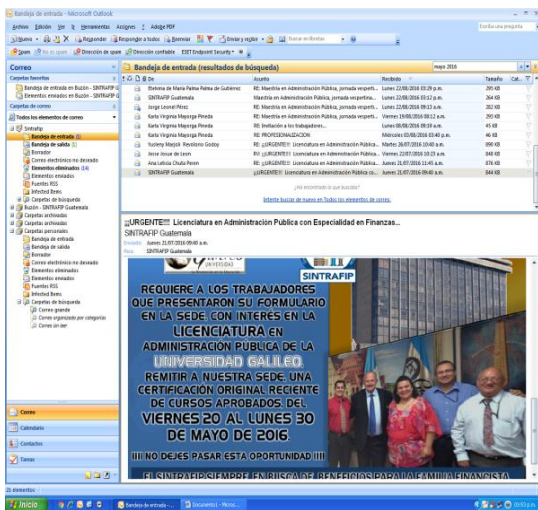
Bandeja de entrada - Microsoft Outlook

Archivo Edición Ver Ir Herramientas Acciones ? Adobe PDF

Escriba una pregunta

Nuevo Responder Responder a todos Reenviar Enviar y recibir Buscar en libretas

Spam No es spam Dirección de spam Dirección confiable ESET Endpoint Security

Correo

Carpetas favoritas

Bandeja de entrada en Buzón - SINTRAFIP G

Elementos enviados en Buzón - SINTRAFIP G

Carpetas de correo

Todos los elementos de correo

Sintrafip

Bandeja de entrada (1)

Bandeja de salida (1)

Borrador

Correo electrónico no deseado

Elementos eliminados (14)

Elementos enviados

Fuentes RSS

Infected Items

Carpetas de búsqueda

Buzón - SINTRAFIP Guatemala

Carpetas archivadas

Carpetas archivadas

Carpetas personales

Bandeja de entrada

Bandeja de salida

Borrador

Correo electrónico no deseado

Elementos eliminados

Elementos enviados

Fuentes RSS

Infected Items

Carpetas de búsqueda

Correo grande

Correo organizado por categorías

Correo sin leer

Correo

Calendario

Contactos

Tareas

Bandeja de entrada (resultados de búsqueda)

mayo 2016

| De | Asunto | Recibido | Tamaño |
|---|---|---|---|
| Stefania de Maria Palma Palma de Gutierrez | RE: Maestría en Administración Pública, jornada vespertina... | Lunes 22/08/2016 03:29 p.m. | 295 KB |
| SINTRAFIP Guatemala | Maestría en Administración Pública, jornada vespertina... | Lunes 22/08/2016 03:17 p.m. | 264 KB |
| Jorge Leonel Pérez | RE: Maestría en Administración Pública, jornada vesperti... | Lunes 22/08/2016 09:13 a.m. | 292 KB |
| Karla Virginia Mayorga Pineda | RE: Maestría en Administración Pública, jornada vesperti... | Viernes 19/08/2016 08:12 a.m. | 295 KB |
| Karla Virginia Mayorga Pineda | RE: Invitación a los trabajadores... | Lunes 08/08/2016 09:19 a.m. | 45 KB |
| Karla Virginia Mayorga Pineda | RE: PROFESIONALIZACION | Miércoles 03/08/2016 03:40 p.m. | 46 KB |
| Yusleny Marjoli Revolorio Godoy | RE: ¡¡URGENTE!! Licenciatura en Administración Pública... | Martes 26/07/2016 10:40 a.m. | 890 KB |
| Jesse Josue de Leon | RE: ¡¡URGENTE!! Licenciatura en Administración Pública... | Viernes 22/07/2016 10:23 a.m. | 848 KB |
| Ana Leticia Chufa Perez | RE: ¡¡URGENTE!! Licenciatura en Administración Pública... | Jueves 21/07/2016 11:45 a.m. | 876 KB |
| SINTRAFIP Guatemala | ¡¡URGENTE!!! Licenciatura en Administración Pública co... | Jueves 21/07/2016 09:40 a.m. | 844 KB |

¿No encontró lo que buscaba?

Intente buscar de nuevo en Todos los elementos de correo.

¡¡URGENTE!!! Licenciatura en Administración Publica con Especialidad en Finanzas...

SINTRAFIP Guatemala

Enviado: Jueves 21/07/2016 09:40 a.m.

Para: SINTRAFIP Guatemala

UNIVERSIDAD

SINTRAFIP

REQUIERE A LOS TRABAJADORES QUE PRESENTARON SU FORMULARIO EN LA SEDE, CON INTERÉS EN LA LICENCIATURA EN ADMINISTRACIÓN PÚBLICA DE LA UNIVERSIDAD GALILEO, REMITIR A NUESTRA SEDE UNA CERTIFICACIÓN ORIGINAL RECIENTE DE CURSOS APROBADOS DEL VIERNES 20 AL LUNES 30 DE MAYO DE 2016.

¡¡¡ NO DEJES PASAR ESTA OPORTUNIDAD !!!

EL SINTRAFIP SIEMPRE EN BUSCA DE BENEFICIOS PARA LA FAMILIA FINANCISTA

25 elementos

Inicio Bandeja de entrada -... Documento1 - Micros...